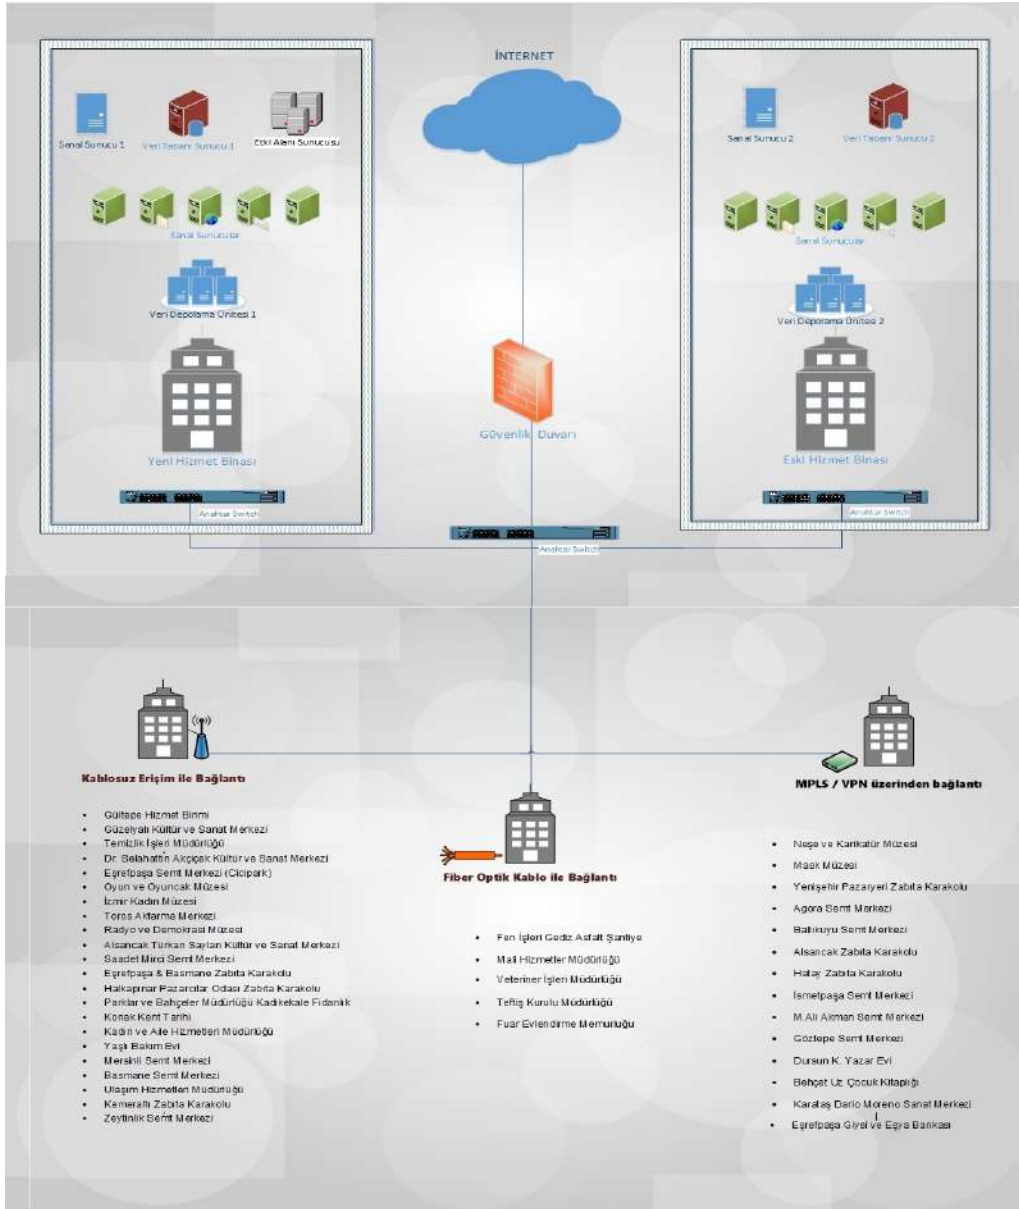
İNTERNET

Sanal Sunucu 1
Veri Tabanı Sunucu 1
Eski Alanı Sunucusu
Sanal Sunucular
Veri Depolama Ünitesi 1
Yeni Hizmet Binası
Anahtar Switch

Sanal Sunucu 2
Veri Tabanı Sunucu 2
Sanal Sunucular
Veri Depolama Ünitesi 2
Eski Hizmet Binası
Anahtar Switch

Güvenlik Duvarı
Anahtar Switch

Kablosuz Erişim ile Bağlantı

- Gültepe Hizmet Birimi
- Güzelyalı Kültür ve Sanat Merkezi
- Temizlik İşleri Müdürlüğü
- Dr. Selahattin Akçiçek Kültür ve Sanat Merkezi
- Eşrefpaşa Semt Merkezi (Cicipark)
- Oyun ve Oyuncak Müzesi
- İzmir Kadın Müzesi
- Toros Aktarma Merkezi
- Radyo ve Demokrasi Müzesi
- Alsancak Türkan Saylan Kültür ve Sanat Merkezi
- Saadet Mirci Semt Merkezi
- Eşrefpaşa & Basmane Zabıta Karakolu
- Halkapınar Pazarcılar Odası Zabıta Karakolu
- Parklar ve Bahçeler Müdürlüğü Kadifekale Fidanlık
- Konak Kent Tarihi
- Kadın ve Aile Hizmetleri Müdürlüğü
- Yaşlı Bakım Evi
- Mersinli Semt Merkezi
- Basmane Semt Merkezi
- Ulaşım Hizmetleri Müdürlüğü
- Kemeraltı Zabıta Karakolu
- Zeytinlik Semt Merkezi

Fiber Optik Kablo ile Bağlantı

- Fen İşleri Gediz Asfalt Şantiye
- Mali Hizmetler Müdürlüğü
- Veteriner İşleri Müdürlüğü
- Teftiş Kurulu Müdürlüğü
- Fuar Evlendirme Memurluğu

MPLS / VPN üzerinden bağlantı

- Neşe ve Karikatür Müzesi
- Mask Müzesi
- Yenişehir Pazaryeri Zabıta Karakolu
- Agora Semt Merkezi
- Balıkuyu Semt Merkezi
- Alsancak Zabıta Karakolu
- Hatay Zabıta Karakolu
- İsmetpaşa Semt Merkezi
- M.Ali Akman Semt Merkezi
- Göztepe Semt Merkezi
- Dursun K. Yazar Evi
- Behçet Uz Çocuk Kitaplığı
- Karataş Dario Moreno Sanat Merkezi
- Eşrefpaşa Giysi ve Eşya Bankası